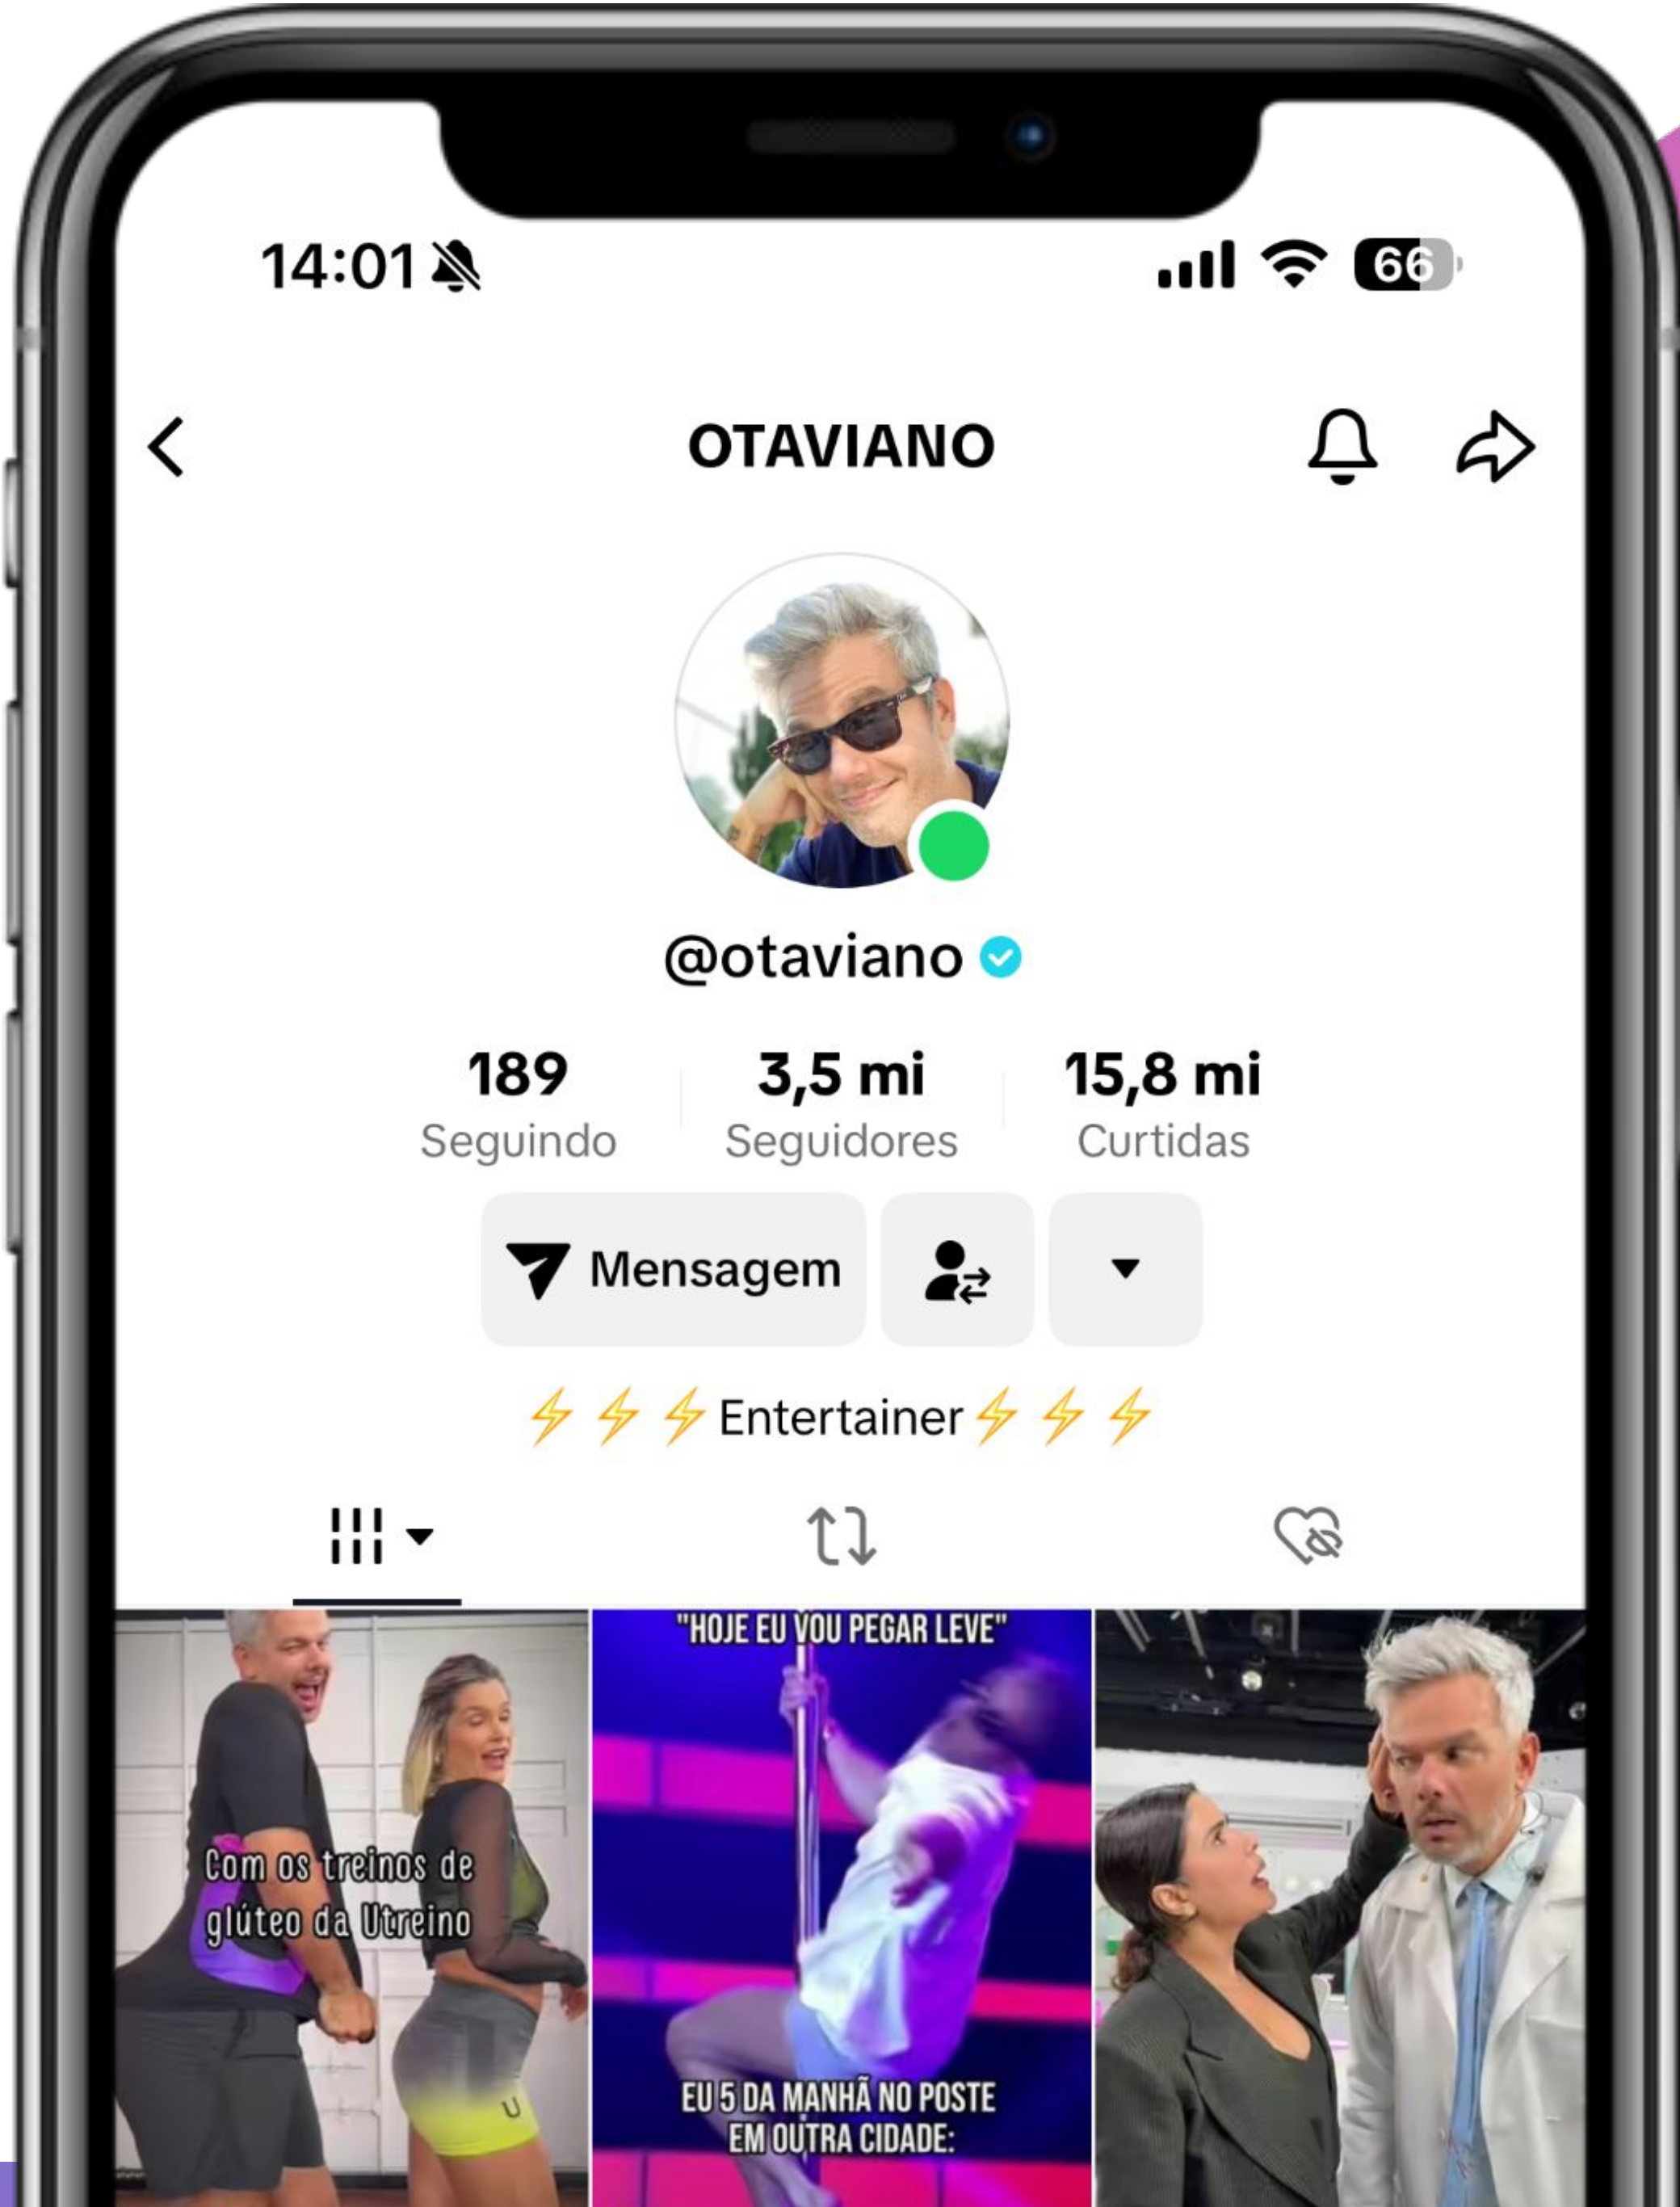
14:01

66

OTAVIANO

@otaviano

189
Seguindo

3,5 mi
Seguidores

15,8 mi
Curtidas

Mensagem

⚡⚡⚡Entertainer⚡⚡⚡

Com os treinos de glúteo da Utreino

"HOJE EU VOU PEGAR LEVE"

EU 5 DA MANHÃ NO POSTE EM OUTRA CIDADE: